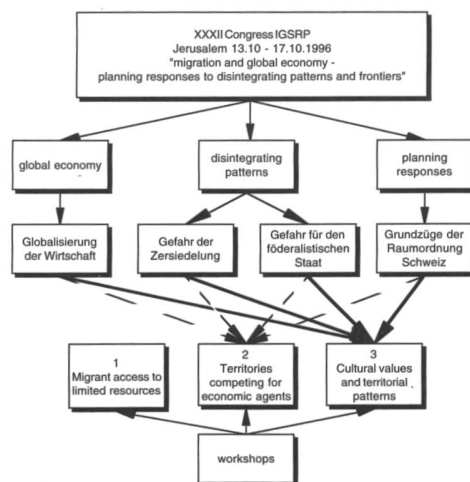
XXXII Congress IGSRP
Jerusalem 13.10 - 17.10.1996
"migration and global economy - planning responses to disintegrating patterns and frontiers"

global economy

disintegrating patterns

planning responses

Globalisierung der Wirtschaft

Gefahr der Zersiedelung

Gefahr für den föderalistischen Staat

Grundzüge der Raumordnung Schweiz

1
Migrant access to limited resources

2
Territories competing for economic agents

3
Cultural values and territorial patterns

workshops